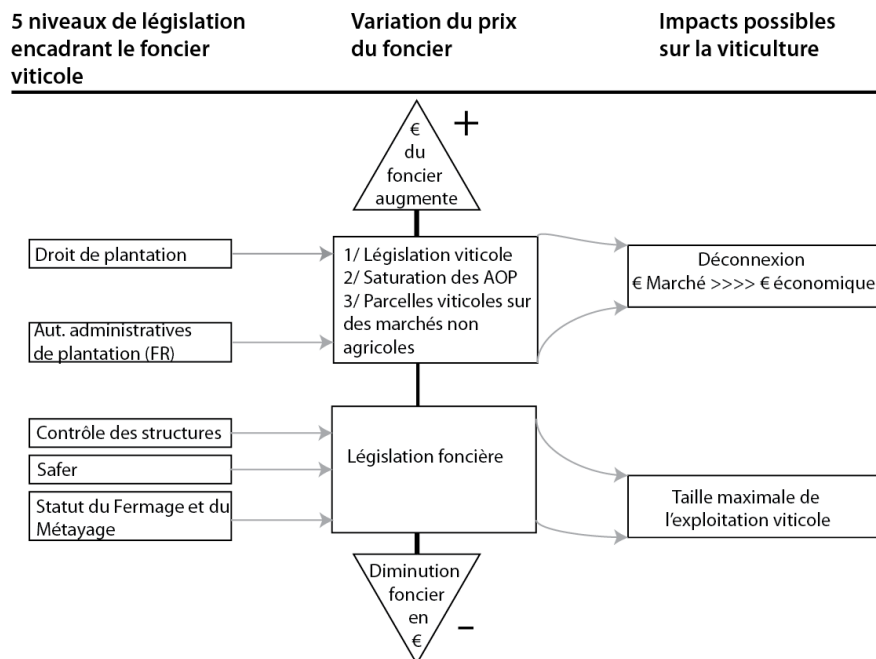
5 niveaux de législation encadrant le foncier viticole

Variation du prix du foncier

Impacts possibles sur la viticulture

€ du foncier augmente

+

Droit de plantation

Aut. administratives de plantation (FR)

1/ Législation viticole
2/ Saturation des AOP
3/ Parcelles viticoles sur des marchés non agricoles

Déconnexion
€ Marché >>>> € économique

Contrôle des structures

Safer

Statut du Fermage et du Métayage

Législation foncière

Taille maximale de l'exploitation viticole

Diminution foncier en €

−